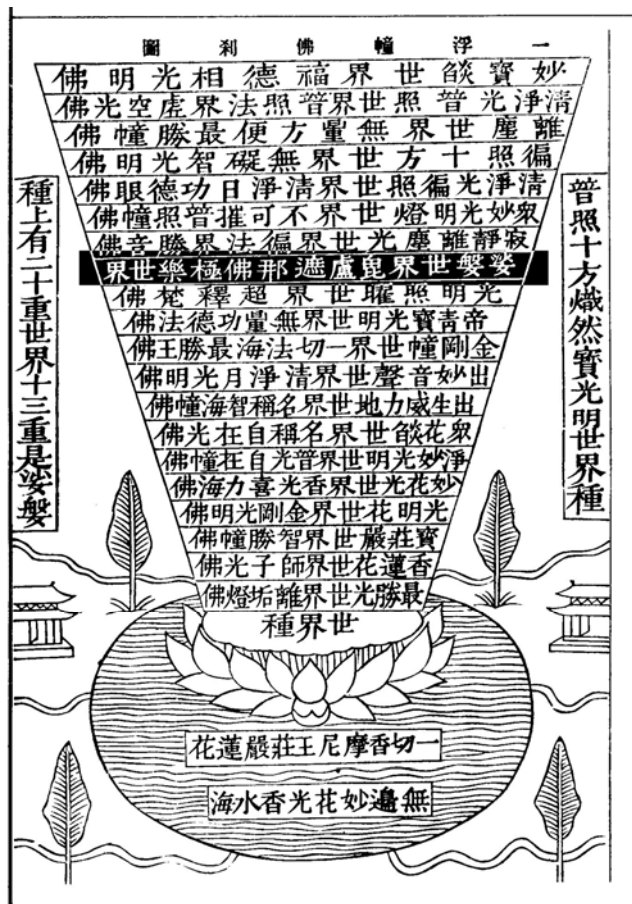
一浮幢佛刹圖

妙寶焰世界福德相光明佛
清淨光普照世界普照法界虛空光佛
離塵世界無量方便最勝幢佛
徧照十方世界無礙智光明佛
清淨光徧照世界清淨日功德眼佛
衆妙光明燈世界不可摧伏普照幢佛
寂靜離塵光世界徧法界勝音佛
娑婆世界毘盧遮那佛極樂世界
光明照曜世界超釋梵佛
帝青寶光明世界無量功德法佛
金剛幢世界一切法海最勝王佛
出妙音聲世界清淨月光明佛
出生威力地世界稱名智海幢佛
衆花焰世界名稱自在光佛
淨妙光明世界普光自在幢佛
妙花光世界香光喜力海佛
光明花世界金剛光明佛
寶莊嚴世界智勝幢佛
香蓮花世界師子光佛
最勝光世界離垢燈佛
世界種

種上有二十重世界十三重是娑婆

普照十方熾然寶光明世界種

一切香摩尼王莊嚴蓮花

無邊妙花光香水海

佛

佛